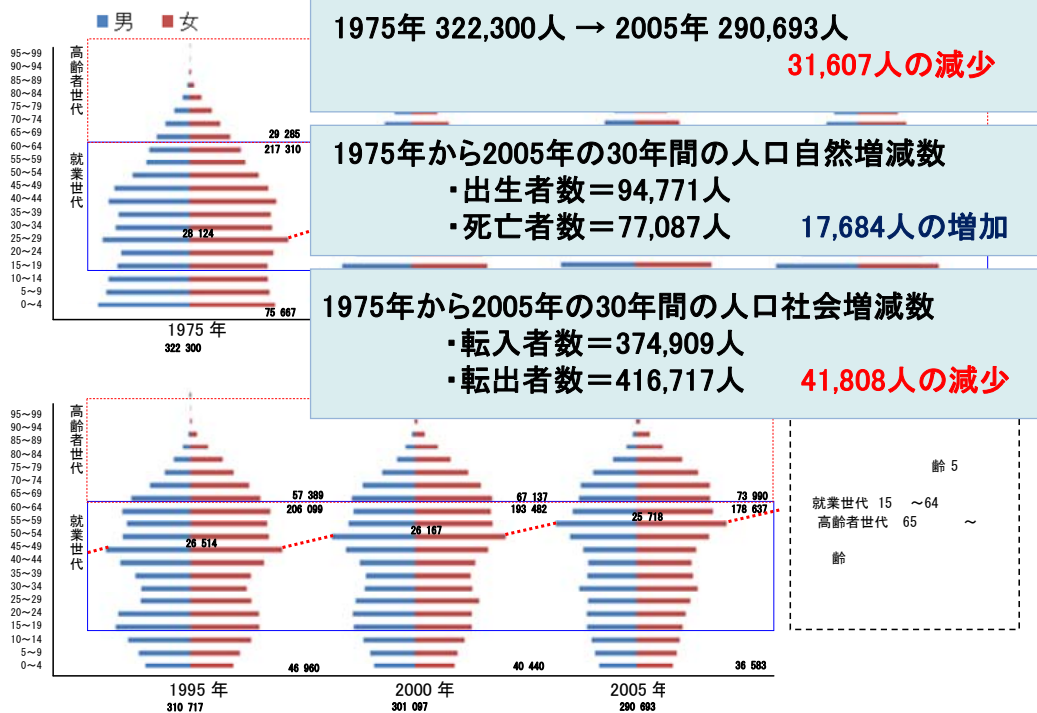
■男 ■女

1975年 322,300人 → 2005年 290,693人
31,607人の減少

1975年から2005年の30年間の人口自然増減数
・出生者数＝94,771人
・死亡者数＝77,087人 17,684人の増加

1975年から2005年の30年間の人口社会増減数
・転入者数＝374,909人
・転出者数＝416,717人 41,808人の減少

95~99
90~94
85~89
80~84
75~79
70~74
65~69
60~64
55~59
50~54
45~49
40~44
35~39
30~34
25~29
20~24
15~19
10~14
5~9
0~4

高齢者世代
就業世代

29 285
217 310
28 124
75 667
1975 年
322 300

57 389
206 099
26 514
46 960
1995 年
310 717

67 137
193 482
26 167
40 440
2000 年
301 097

73 990
176 637
25 718
36 583
2005 年
290 693

齢 5
就業世代 15 ~64
高齢者世代 65 ~
齢